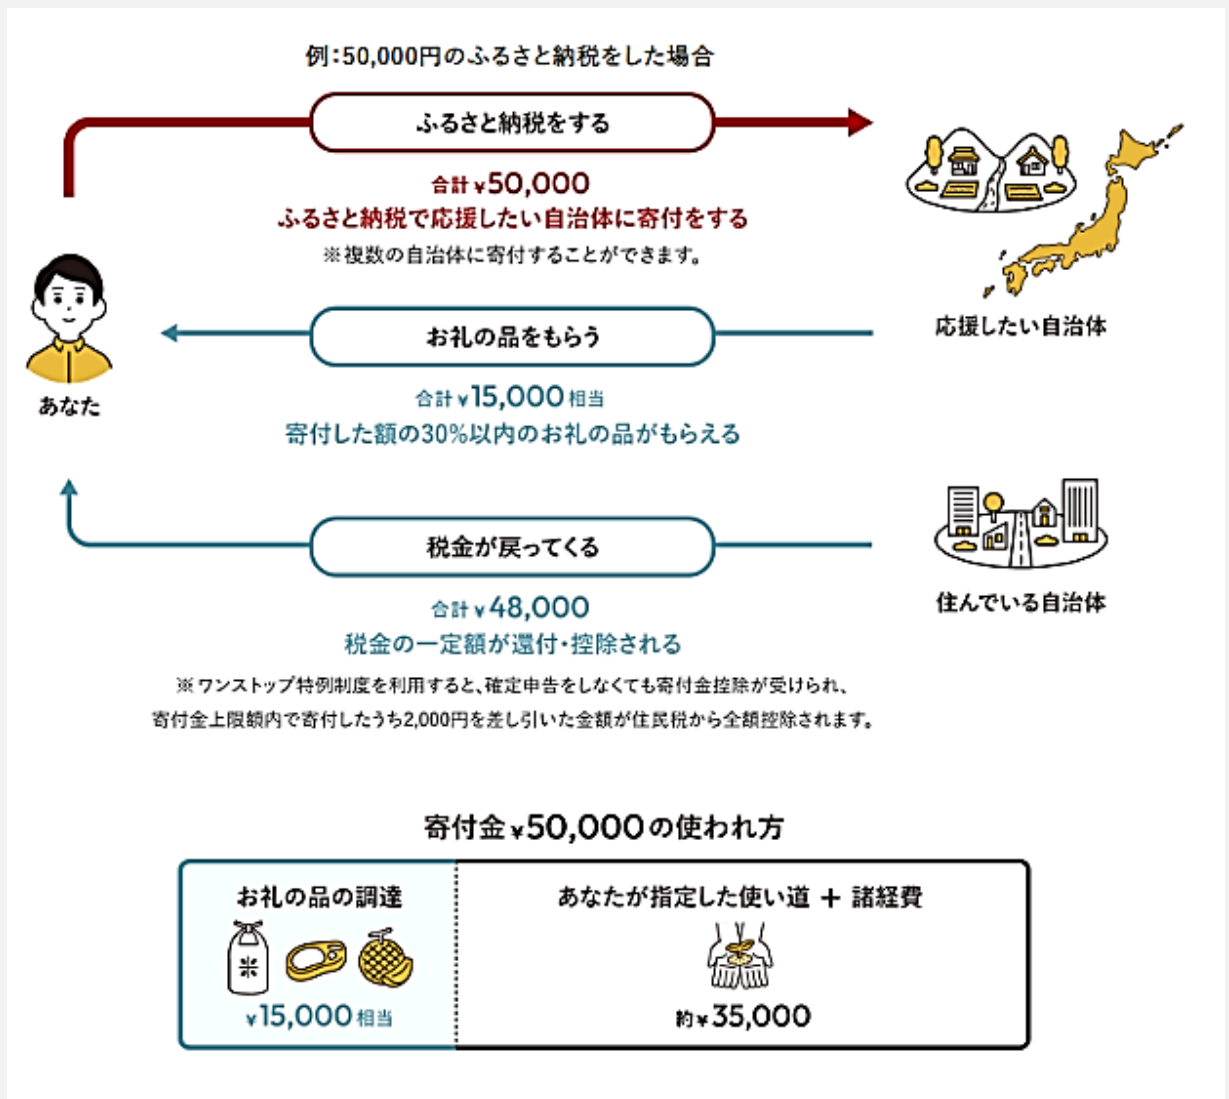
例：50,000円のふるさと納税をした場合

ふるさと納税をする

合計 ¥50,000
ふるさと納税で応援したい自治体に寄付をする
※複数の自治体に寄付することができます。

応援したい自治体

あなた

お礼の品をもらう

合計 ¥15,000 相当
寄付した額の30%以内のお礼の品がもらえる

税金が戻ってくる

住んでいる自治体

合計 ¥48,000
税金の一定額が還付・控除される
※ワンストップ特例制度を利用すると、確定申告をしなくても寄付金控除が受けられ、寄付金上限額内で寄付したうち2,000円を差し引いた金額が住民税から全額控除されます。

寄付金 ¥50,000 の使われ方

お礼の品の調達

¥15,000 相当

あなたが指定した使い道 ＋ 諸経費

約 ¥35,000